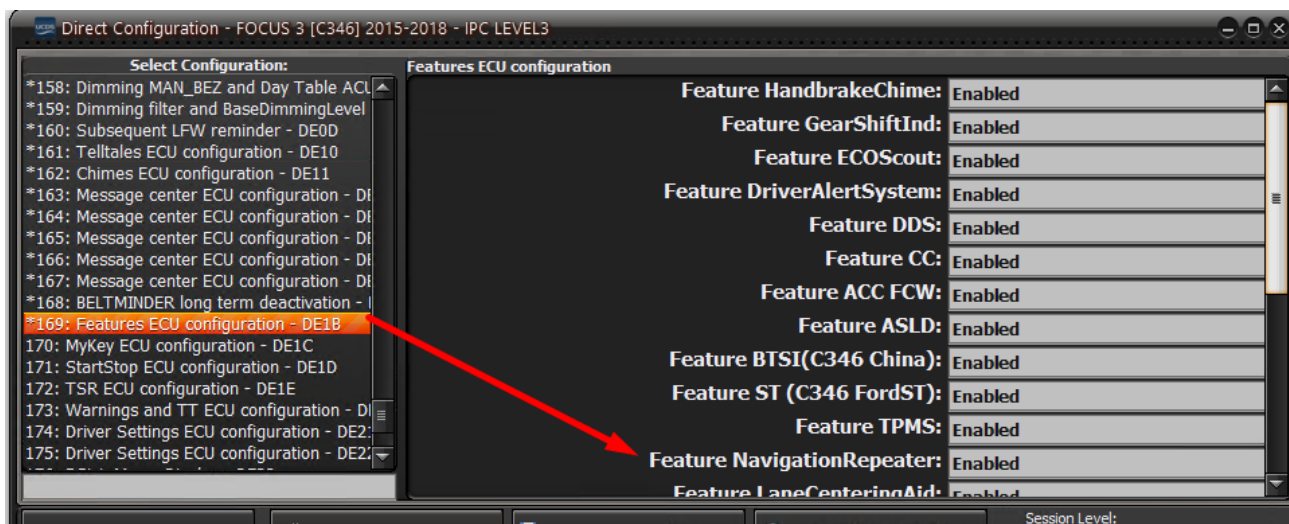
Direct Configuration - FOCUS 3 [C346] 2015-2018 - IPC LEVEL3

Select Configuration:
*158: Dimming MAN_BEZ and Day Table ACL
*159: Dimming filter and BaseDimmingLevel
*160: Subsequent LFW reminder - DE0D
*161: Telltales ECU configuration - DE10
*162: Chimes ECU configuration - DE11
*163: Message center ECU configuration - DI
*164: Message center ECU configuration - DI
*165: Message center ECU configuration - DI
*166: Message center ECU configuration - DI
*167: Message center ECU configuration - DI
*168: BELTMINDER long term deactivation - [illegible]
*169: Features ECU configuration - DE1B
170: MyKey ECU configuration - DE1C
171: StartStop ECU configuration - DE1D
172: TSR ECU configuration - DE1E
173: Warnings and TT ECU configuration - DI
174: Driver Settings ECU configuration - DE2
175: Driver Settings ECU configuration - DE2
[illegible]

Features ECU configuration
Feature HandbrakeChime: Enabled
Feature GearShiftInd: Enabled
Feature ECOScout: Enabled
Feature DriverAlertSystem: Enabled
Feature DDS: Enabled
Feature CC: Enabled
Feature ACC FCW: Enabled
Feature ASLD: Enabled
Feature BTSI(C346 China): Enabled
Feature ST (C346 FordST): Enabled
Feature TPMS: Enabled
Feature NavigationRepeater: Enabled
Feature LaneCenteringAid: Enabled

Session Level: